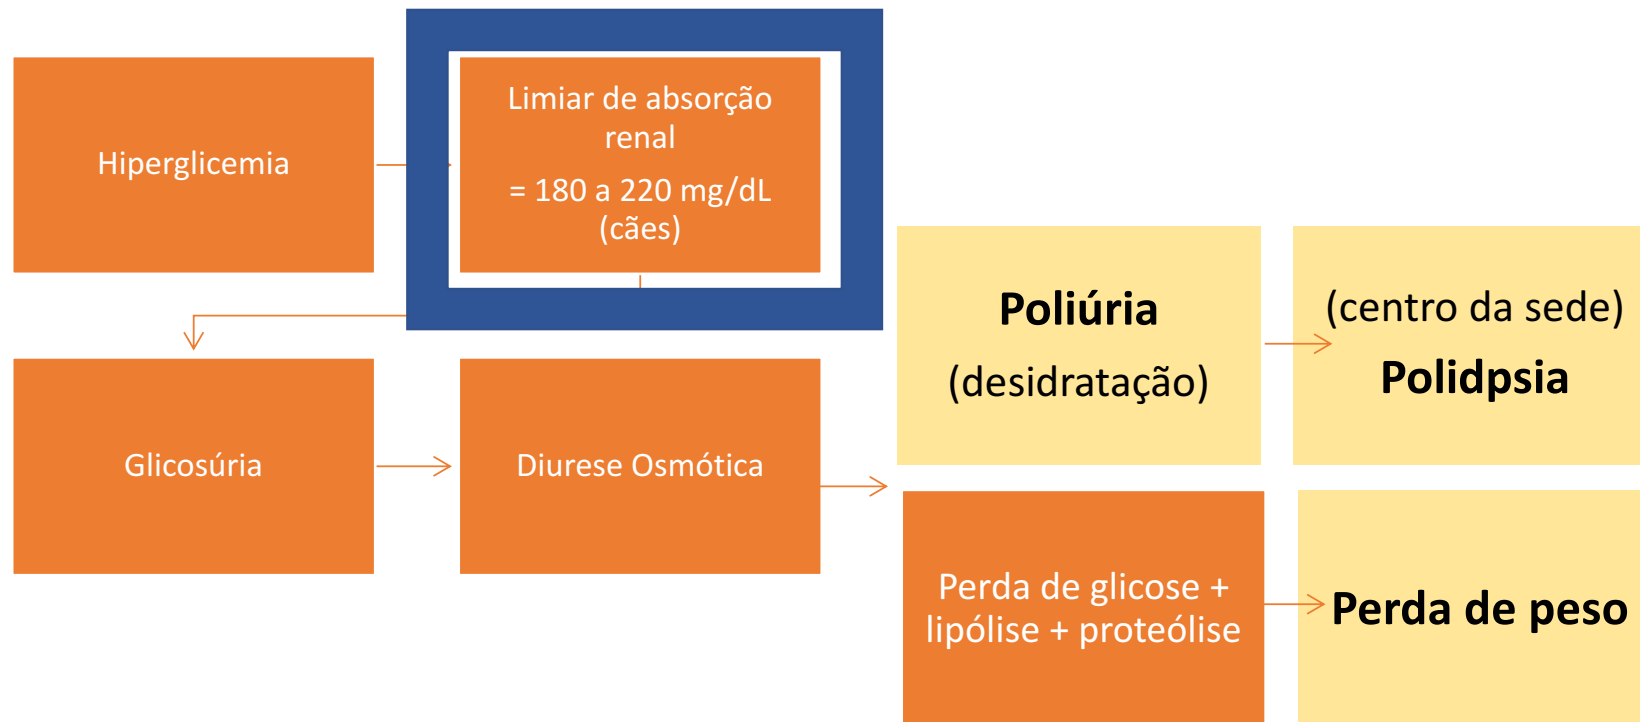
Hiperglicemia

Limiar de absorção renal

= 180 a 220 mg/dL (cães)

Glicosúria

Diurese Osmótica

**Poliúria**

(desidratação)

(centro da sede)

**Polidpsia**

Perda de glicose + lipólise + proteólise

**Perda de peso**